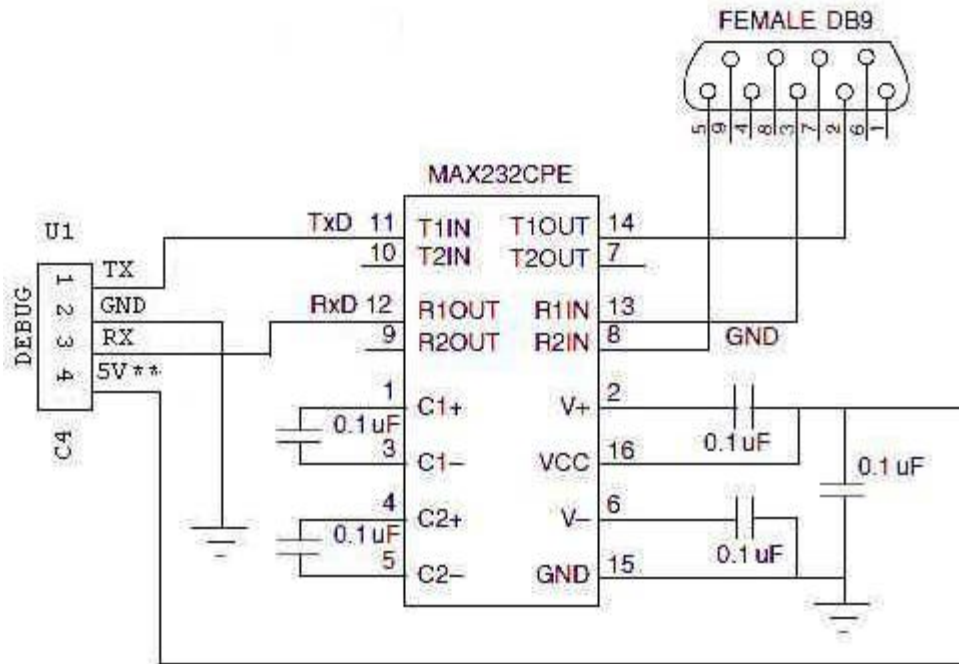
FEMALE DB9

5 9 4 8 3 7 2 6 1

MAX232CPE

U1

DEBUG

1 TX
2 GND
3 RX
4 5V**

C4

TxD 11 T1IN
10 T2IN
RxD 12 R1OUT
9 R2OUT
1 C1+
3 C1−
4 C2+
5 C2−

T1OUT 14
T2OUT 7
R1IN 13
R2IN 8
V+ 2
VCC 16
V− 6
GND 15

GND

0.1 uF
0.1 uF
0.1 uF
0.1 uF
0.1 uF